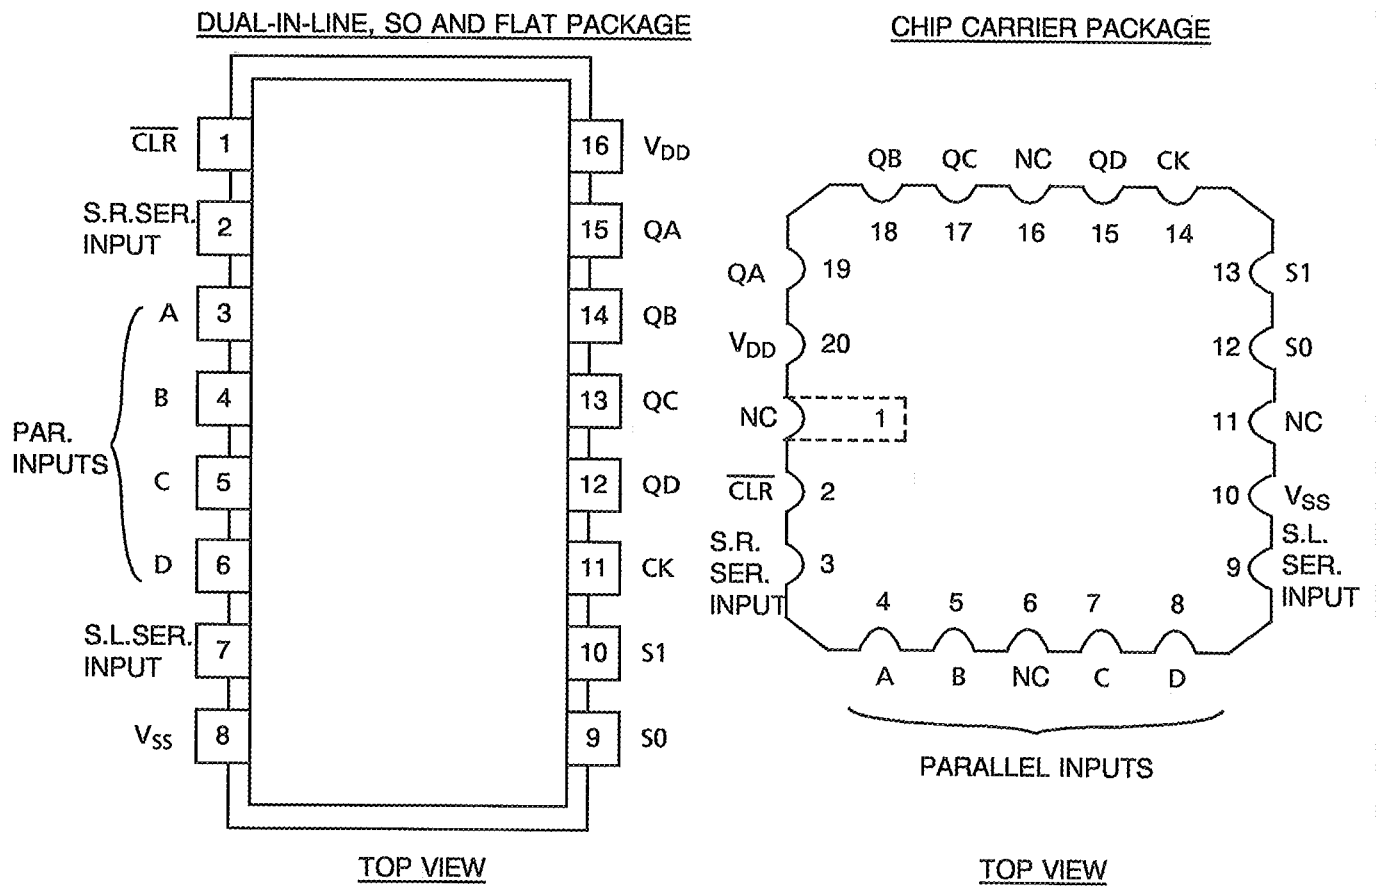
DUAL-IN-LINE, SO AND FLAT PACKAGE

$\overline{CLR}$ 1
S.R.SER. INPUT 2
A 3
B 4
PAR. INPUTS
C 5
D 6
S.L.SER. INPUT 7
$V_{SS}$ 8

16 $V_{DD}$
15 QA
14 QB
13 QC
12 QD
11 CK
10 S1
9 S0

TOP VIEW

CHIP CARRIER PACKAGE

QB QC NC QD CK
18 17 16 15 14

QA 19
$V_{DD}$ 20
NC 1
$\overline{CLR}$ 2
S.R. SER. INPUT 3

13 S1
12 S0
11 NC
10 $V_{SS}$
9 S.L. SER. INPUT

4 5 6 7 8
A B NC C D

PARALLEL INPUTS

TOP VIEW